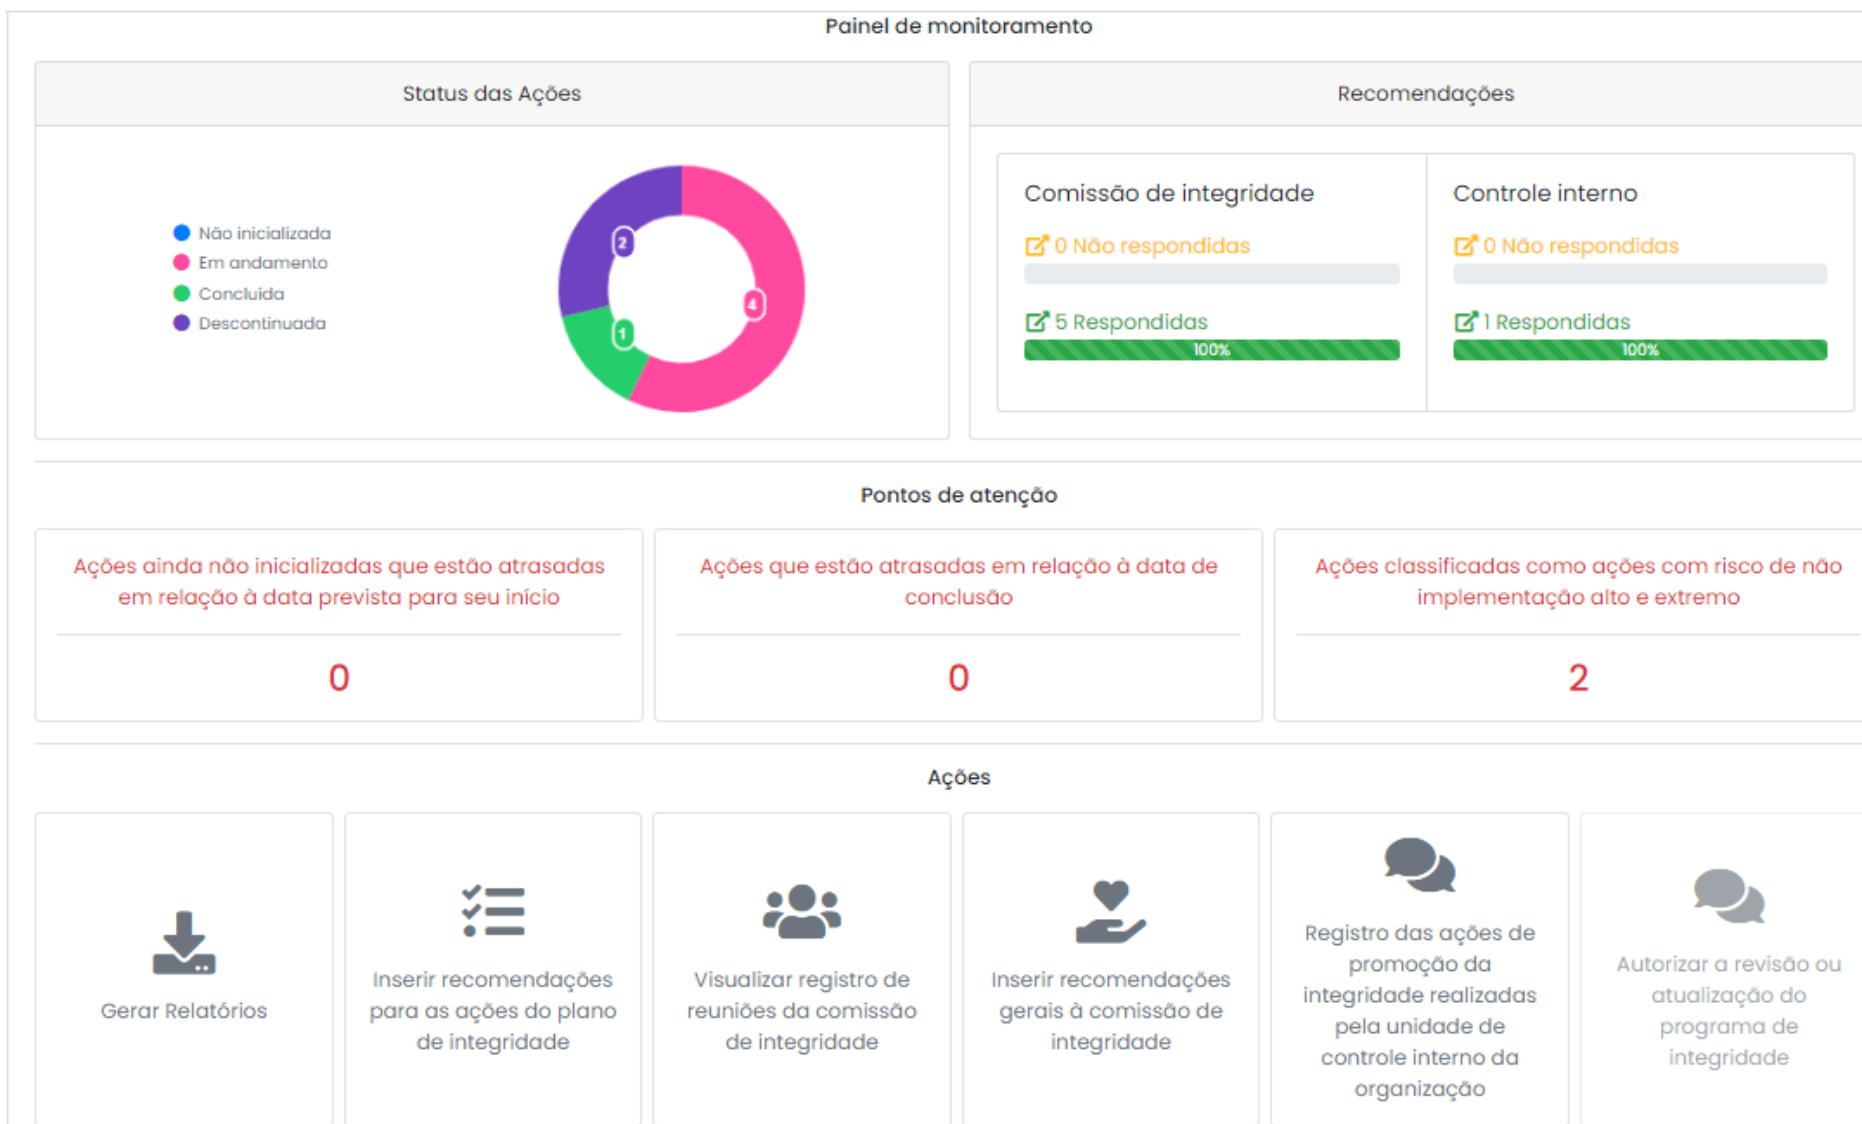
Painel de monitoramento

Status das Ações

Não inicializada
Em andamento
Concluída
Descontinuada

2
4
1

Recomendações

Comissão de integridade
0 Não respondidas
5 Respondidas
100%

Controle interno
0 Não respondidas
1 Respondidas
100%

Pontos de atenção

Ações ainda não inicializadas que estão atrasadas em relação à data prevista para seu início
0

Ações que estão atrasadas em relação à data de conclusão
0

Ações classificadas como ações com risco de não implementação alto e extremo
2

Ações

Gerar Relatórios

Inserir recomendações para as ações do plano de integridade

Visualizar registro de reuniões da comissão de integridade

Inserir recomendações gerais à comissão de integridade

Registro das ações de promoção da integridade realizadas pela unidade de controle interno da organização

Autorizar a revisão ou atualização do programa de integridade